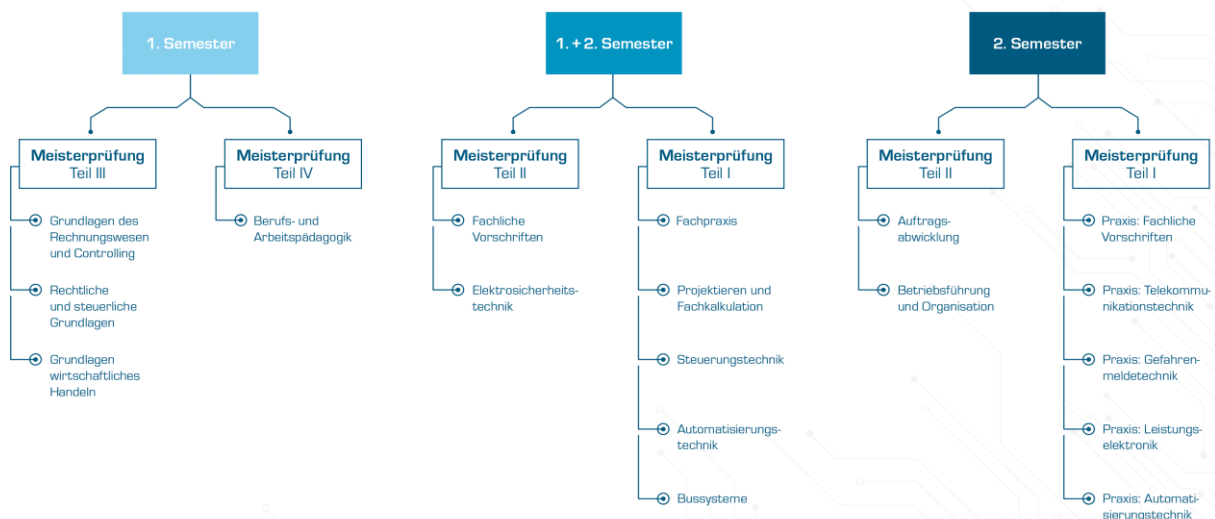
1. Semester

Meisterprüfung Teil III

Grundlagen des Rechnungswesen und Controlling

Rechtliche und steuerliche Grundlagen

Grundlagen wirtschaftliches Handeln

Meisterprüfung Teil IV

Berufs- und Arbeitspädagogik

1. + 2. Semester

Meisterprüfung Teil II

Fachliche Vorschriften

Elektrosicherheitstechnik

Meisterprüfung Teil I

Fachpraxis

Projektieren und Fachkalkulation

Steuerungstechnik

Automatisierungstechnik

Bussysteme

2. Semester

Meisterprüfung Teil II

Auftragsabwicklung

Betriebsführung und Organisation

Meisterprüfung Teil I

Praxis: Fachliche Vorschriften

Praxis: Telekommunikationstechnik

Praxis: Gefahrenmeldetechnik

Praxis: Leistungselektronik

Praxis: Automatisierungstechnik